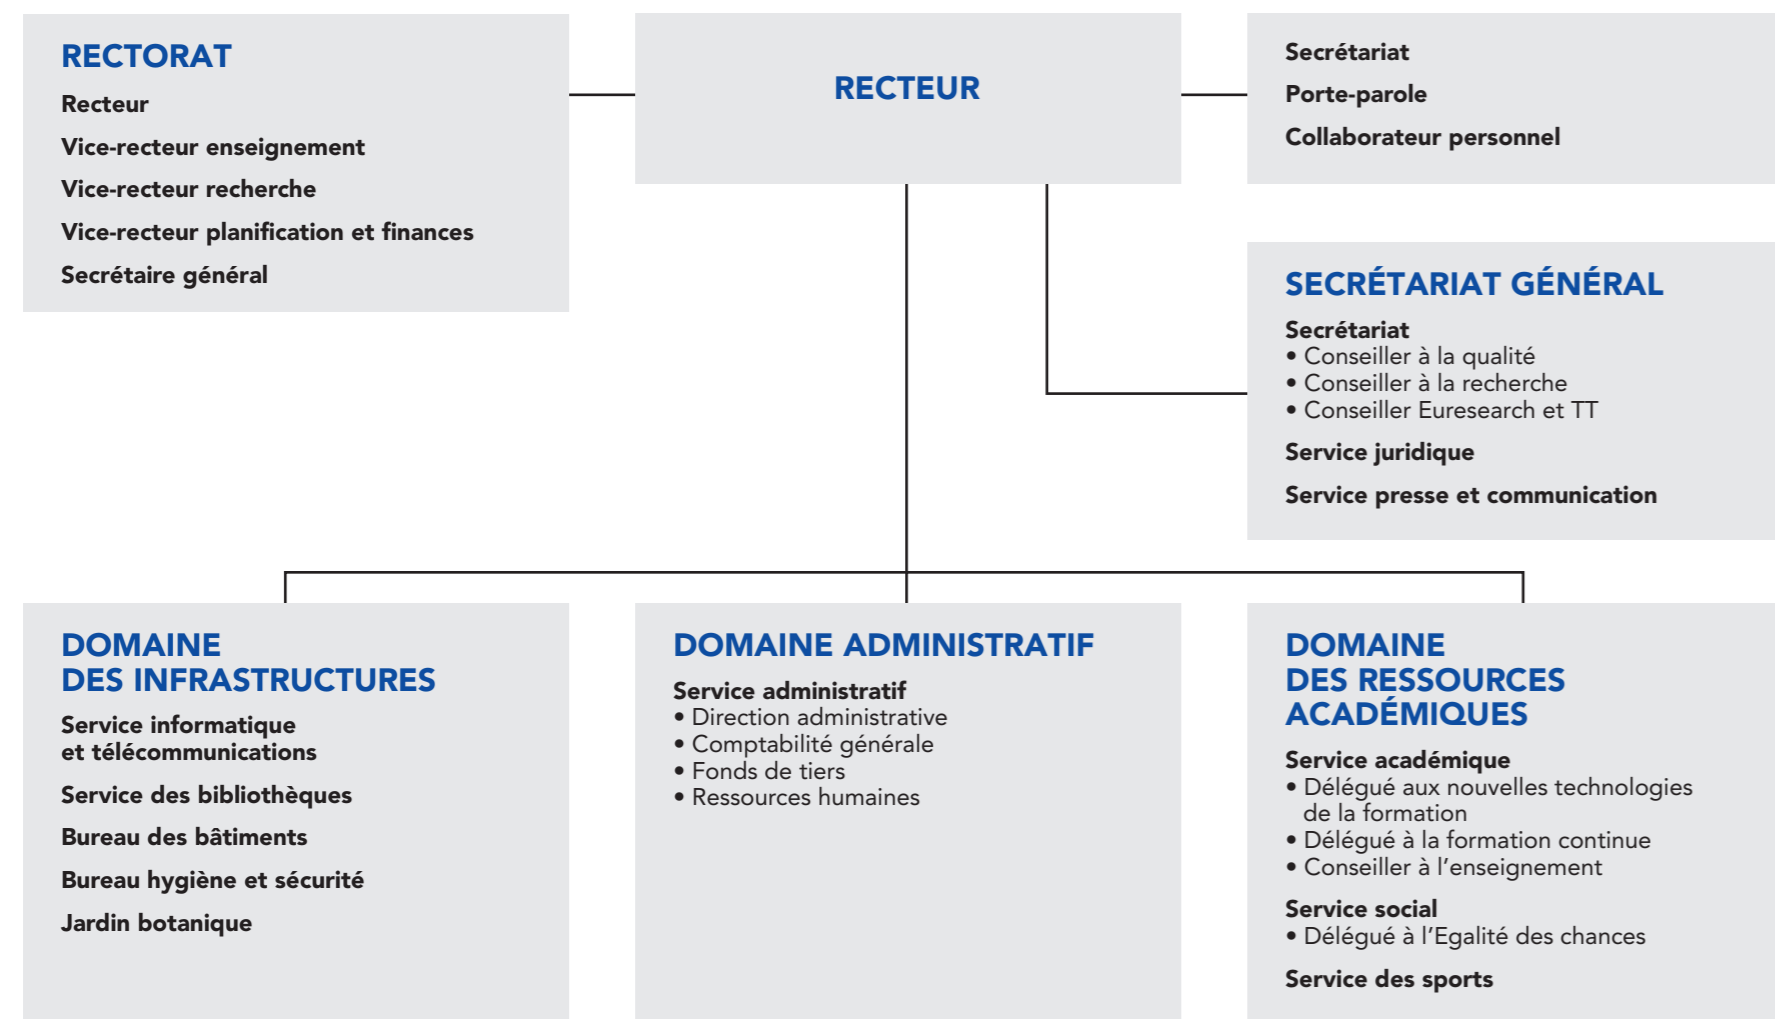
RECTORAT

Recteur

Vice-recteur enseignement

Vice-recteur recherche

Vice-recteur planification et finances

Secrétaire général

RECTEUR

Secrétariat

Porte-parole

Collaborateur personnel

SECRÉTARIAT GÉNÉRAL

Secrétariat
• Conseiller à la qualité
• Conseiller à la recherche
• Conseiller Euresearch et TT

Service juridique

Service presse et communication

DOMAINE DES INFRASTRUCTURES

Service informatique et télécommunications

Service des bibliothèques

Bureau des bâtiments

Bureau hygiène et sécurité

Jardin botanique

DOMAINE ADMINISTRATIF

Service administratif
• Direction administrative
• Comptabilité générale
• Fonds de tiers
• Ressources humaines

DOMAINE DES RESSOURCES ACADÉMIQUES

Service académique
• Délégué aux nouvelles technologies de la formation
• Délégué à la formation continue
• Conseiller à l'enseignement

Service social
• Délégué à l'Egalité des chances

Service des sports